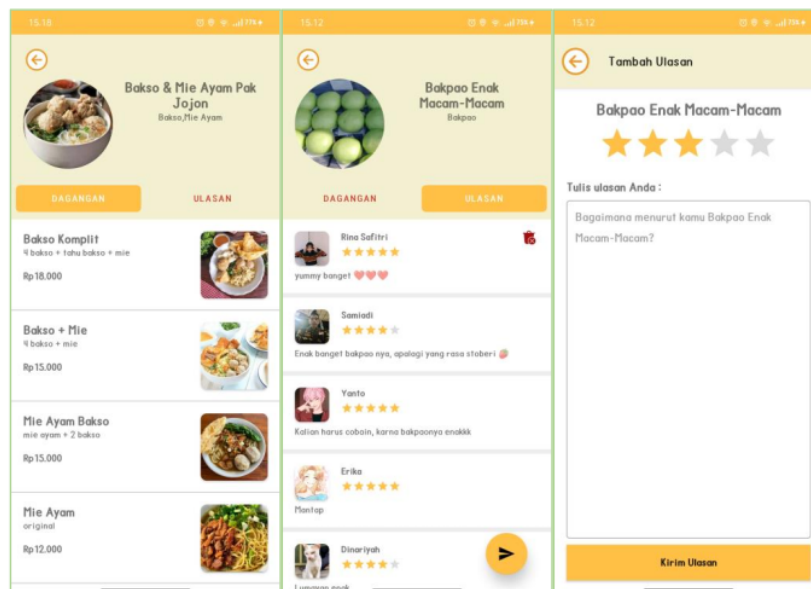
15.10

Bakso & Mie Ayam Pak Jojon

Bakso,Mie Ayam

DAGANGAN

ULASAN

Bakso Komplit

4 bakso + tahu bakso + mie

Rp18.000

Bakso + Mie

4 bakso + mie

Rp15.000

Mie Ayam Bakso

mie ayam + 2 bakso

Rp15.000

Mie Ayam

original

Rp12.000

15.12

Bakpao Enak Macam-Macam

Bakpao

DAGANGAN

ULASAN

Rina Safitri

yummy banget

Samiadi

Enak banget bakpao nya, apalagi yang rasa stoberi

Yanto

Kalian harus cobain, karna bakpaonya enakkk

Erika

Mantap

Dinariyah

Lumayan enak

15.12

Tambah Ulasan

Bakpao Enak Macam-Macam

Tulis ulasan Anda :

Bagaimana menurut kamu Bakpao Enak Macam-Macam?

Kirim Ulasan